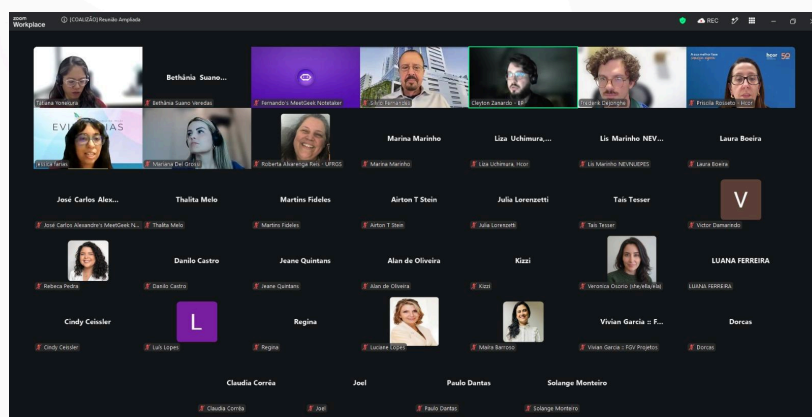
zoom Workplace
[COALIZÃO] Reunião Ampliada
REC

Tatiana Yoneyama
Bethânia Suano...
Bethânia Suano Veredas
Fernando's MeetGeek Notetaker
Silvio Fernandes
Cleyton Zanardo - EF
Frederik Casjimpha
Priscila Rosseto - Hcor

EVIDÊNCIAS
Lica Tafias
Mariana Del Grossi
Roberta Alvarenga Reis - UFRGS
Marina Marinho
Marina Marinho
Liza Uchimura,...
Liza Uchimura, Hcor
Lis Marinho NEV...
Lis Marinho NEVNUEPES
Laura Boeira
Laura Boeira

José Carlos Alex...
José Carlos Alexandre's MeetGeek N...
Thalita Melo
Thalita Melo
Martins Fideles
Martins Fideles
Airton T Stein
Airton T Stein
Julia Lorenzetti
Julia Lorenzetti
Taís Tesser
Taís Tesser
V
Victor Damaceno

Rebeca Pedra
Danilo Castro
Danilo Castro
Jeane Quintans
Jeane Quintans
Alan de Oliveira
Alan de Oliveira
Kizzi
Kizzi
Veronica Osorio (she/ella/ela)
LUANA FERREIRA
LUANA FERREIRA

Cindy Ceissler
Cindy Ceissler
L
Luís Lopes
Regina
Regina
Luciane Lopes
Maíra Barroso
Vivian Garcia :: F...
Vivian Garcia :: FGV Projetos
Dorcas
Dorcas

Claudia Corrêa
Claudia Corrêa
Joel
Joel
Paulo Dantas
Paulo Dantas
Solange Monteiro
Solange Monteiro